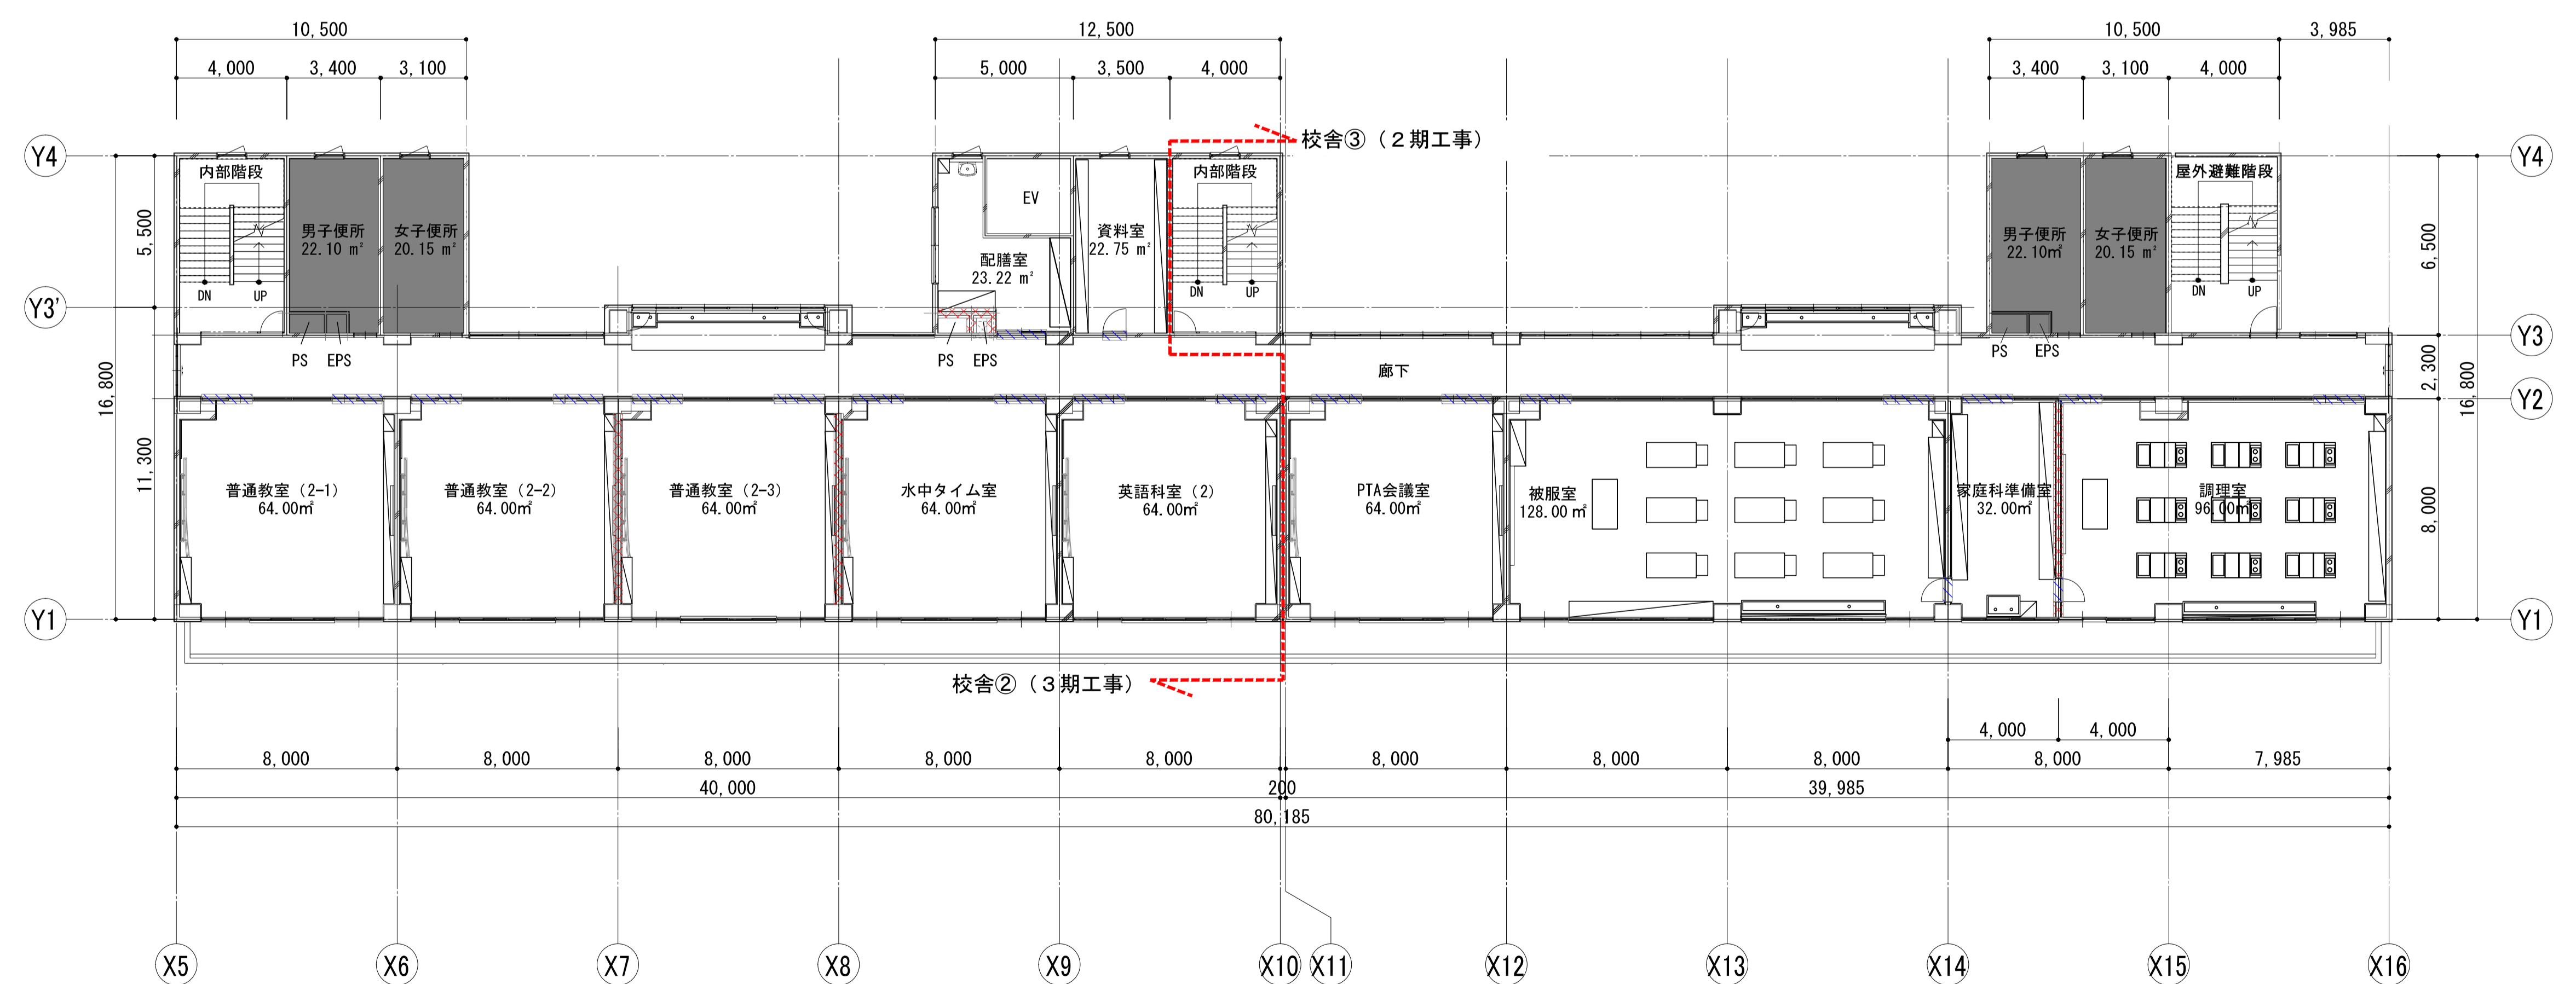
10,500
4,000 3,400 3,100
12,500
5,000 3,500 4,000
10,500 3,985
3,400 3,100 4,000

校舎③（２期工事）

Y4
内部階段
男子便所 22.10 m²
女子便所 20.15 m²
EV
配膳室 23.22 m²
資料室 22.75 m²
内部階段
男子便所 22.10m²
女子便所 20.15 m²
屋外避難階段
Y4
5,500
DN UP
DN UP
DN UP
6,500
Y3'
PS EPS
PS EPS
PS EPS
Y3
廊下
16,800
2,300
16,800
Y2
11,300
普通教室（2-1） 64.00m²
普通教室（2-2） 64.00m²
普通教室（2-3） 64.00m²
水中タイム室 64.00m²
英語科室（2） 64.00m²
PTA会議室 64.00m²
被服室 128.00 m²
家庭科準備室 32.00m²
調理室 96.00m²
8,000
Y1
Y1

校舎②（３期工事）

4,000 4,000
8,000 8,000 8,000 8,000 8,000 8,000 8,000 8,000 8,000 7,985
40,000 200 39,985
80,185

X5 X6 X7 X8 X9 X10 X11 X12 X13 X14 X15 X16